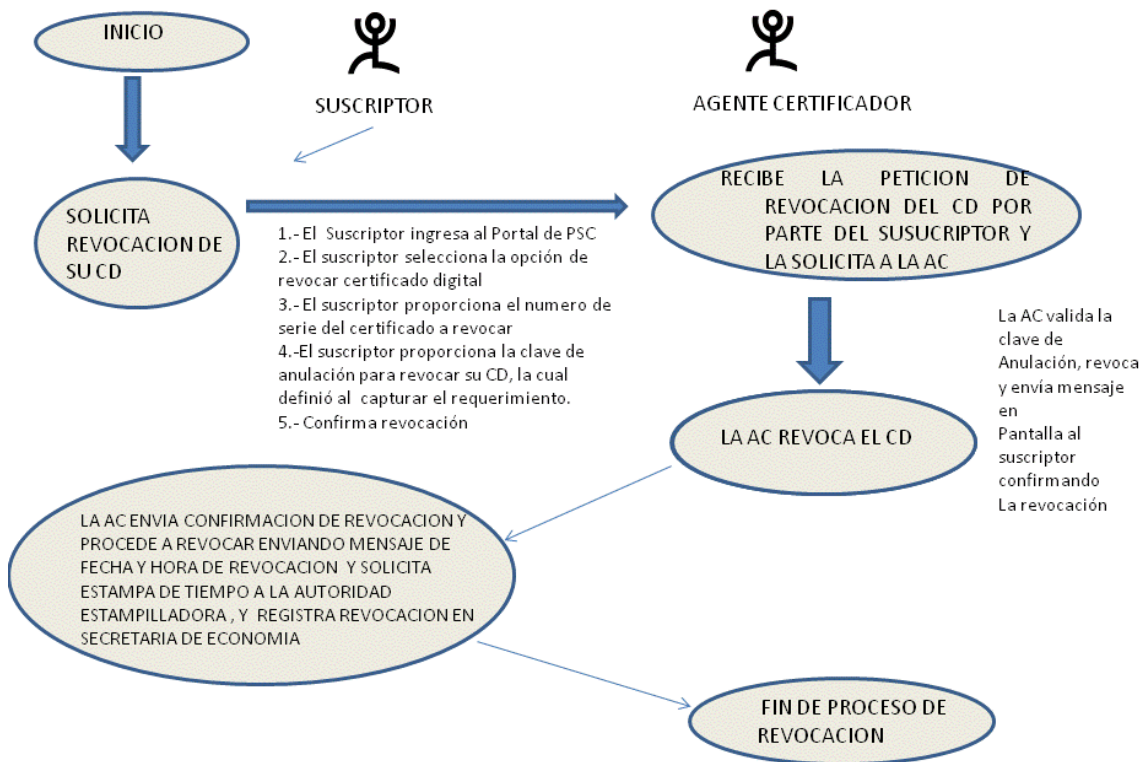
INICIO

SUSCRIPTOR

AGENTE CERTIFICADOR

SOLICITA REVOCACION DE SU CD

1.- El Suscriptor ingresa al Portal de PSC
2.- El suscriptor selecciona la opción de revocar certificado digital
3.- El suscriptor proporciona el numero de serie del certificado a revocar
4.-El suscriptor proporciona la clave de anulación para revocar su CD, la cual definió al capturar el requerimiento.
5.- Confirma revocación

RECIBE LA PETICION DE REVOCACION DEL CD POR PARTE DEL SUSUCRIPTOR Y LA SOLICITA A LA AC

La AC valida la clave de Anulación, revoca y envía mensaje en Pantalla al suscriptor confirmando La revocación

LA AC REVOCA EL CD

LA AC ENVIA CONFIRMACION DE REVOCACION Y PROCEDE A REVOCAR ENVIANDO MENSAJE DE FECHA Y HORA DE REVOCACION Y SOLICITA ESTAMPA DE TIEMPO A LA AUTORIDAD ESTAMPILLADORA , Y REGISTRA REVOCACION EN SECRETARIA DE ECONOMIA

FIN DE PROCESO DE REVOCACION